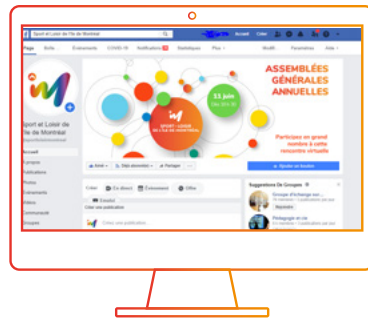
Sport et Loisir de l'île de Montréal
Accueil Créer
Page Actu Événements COVID-19 Notifications Statistiques Plus
Modifi Paramètres Aide
Sport et Loisir de l'île de Montréal
Accueil
À propos
Publications
Photos
Événements
Vidéos
Communauté
Groupes
13 juin
Dès 18 h 30
SPORT • LOISIR DE L'ÎLE DE MONTRÉAL
ASSEMBLÉES GÉNÉRALES ANNUELLES
Participez en grand nombre à cette rencontre virtuelle
Aimé Déjà abonné(e) Partager
Ajouter un bouton
Créer En direct Événement Offre
Créer une publication
Suggestions De Groupes
Groupe d'échange sur
Rejoindre
Pédagogie et Loi
Rejoindre